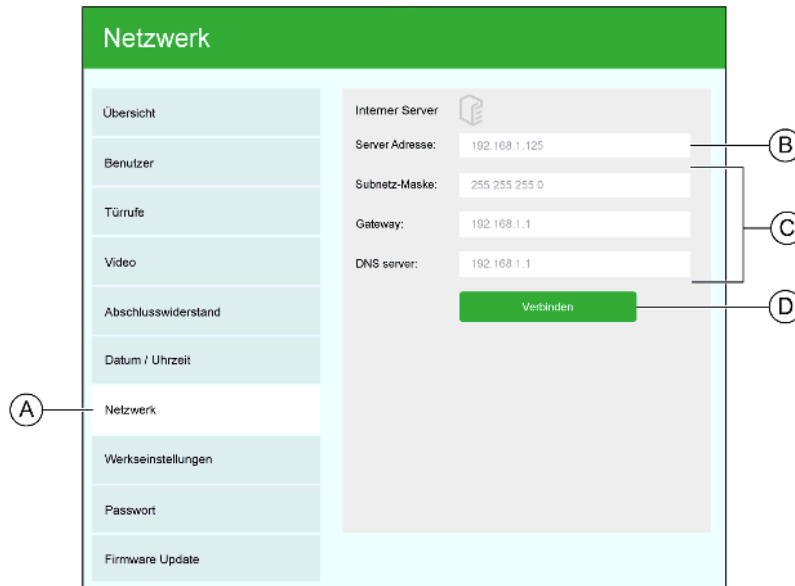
Netzwerk

Übersicht
Benutzer
Türrufe
Video
Abschlusswiderstand
Datum / Uhrzeit
Netzwerk
Werkseinstellungen
Passwort
Firmware Update

Interner Server

Server Adresse: 192.168.1.125
Subnetz-Maske: 255.255.255.0
Gateway: 192.168.1.1
DNS server: 192.168.1.1

Verbinden

A
B
C
D